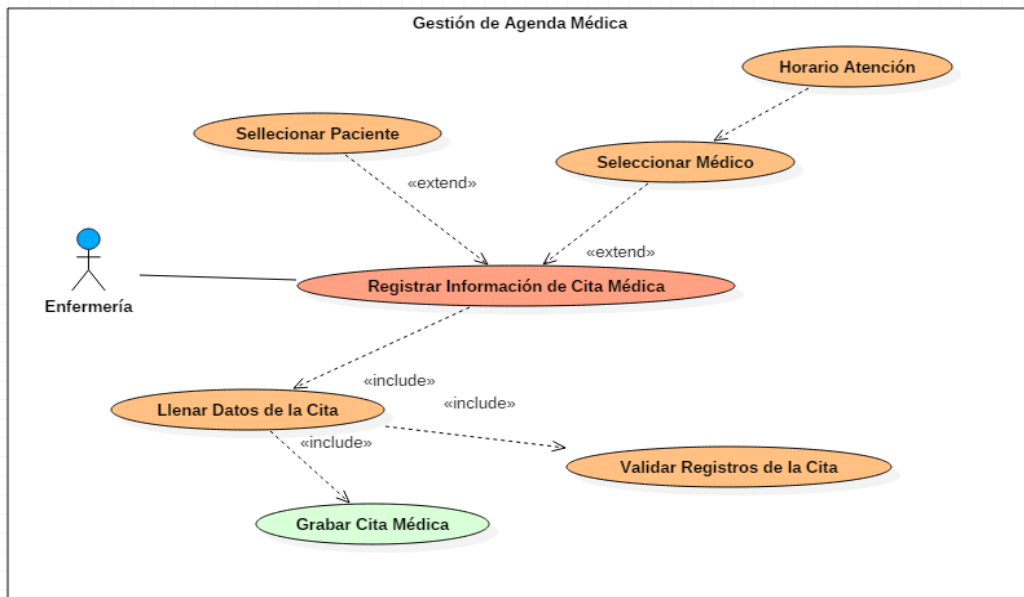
Gestión de Agenda Médica

Horario Atención

Sellecionar Paciente

Seleccionar Médico

«extend»

«extend»

Enfermería

Registrar Información de Cita Médica

«include»

«include»

Llenar Datos de la Cita

«include»

Validar Registros de la Cita

Grabar Cita Médica